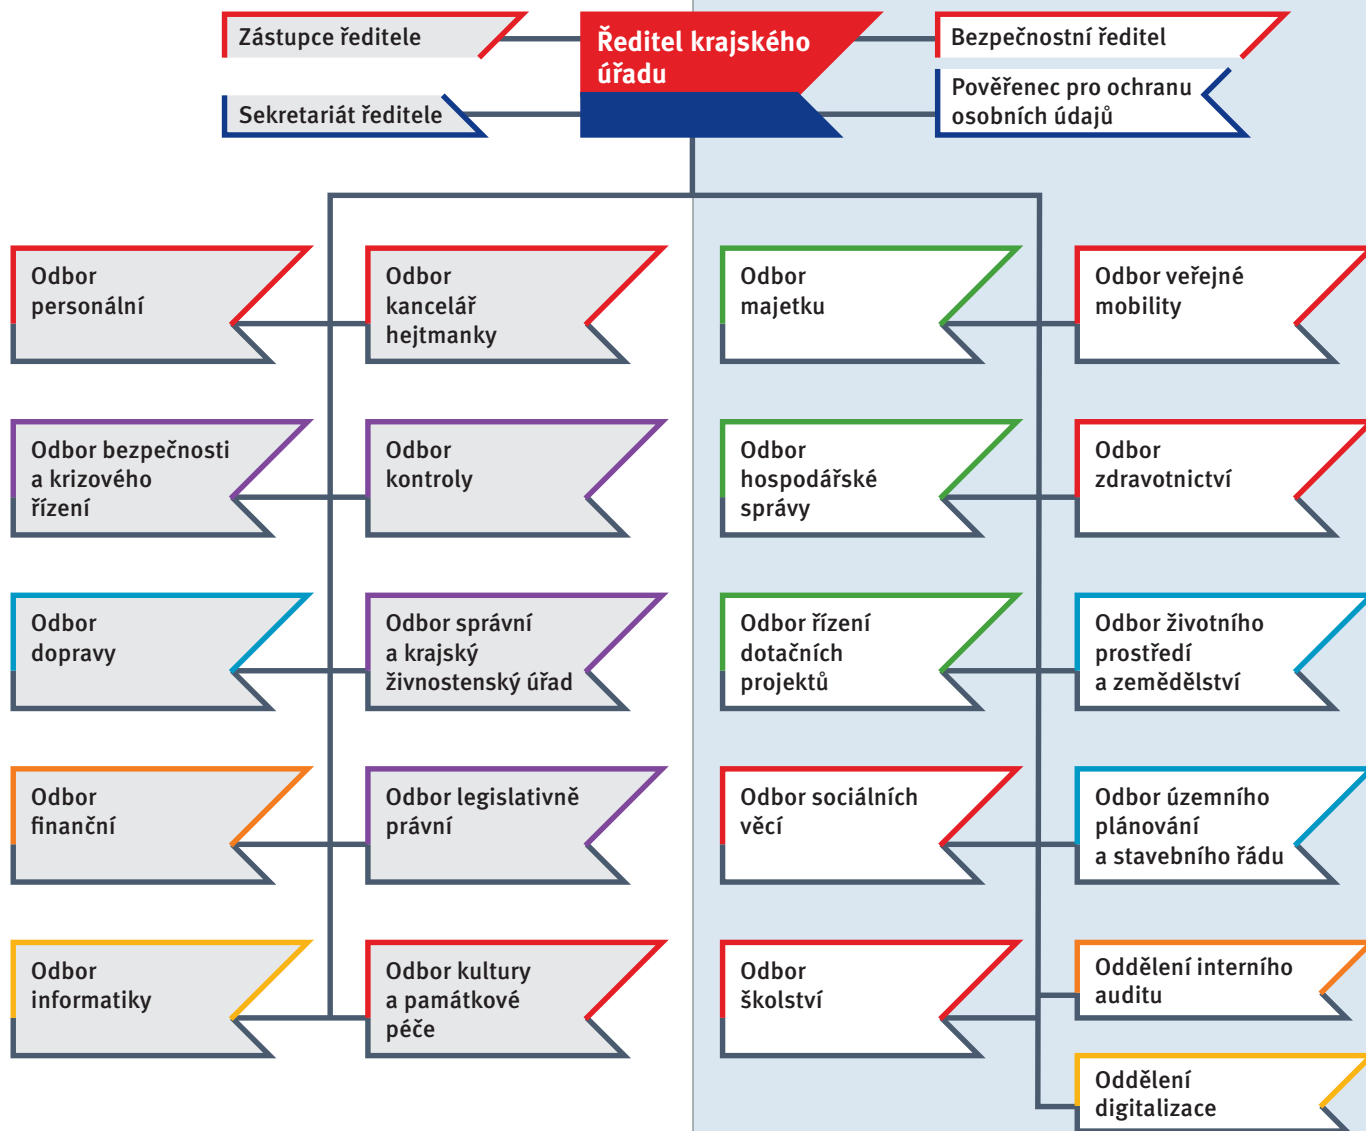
Zástupce ředitele

Sekretariát ředitele

Ředitel krajského úřadu

Bezpečnostní ředitel

Pověřenec pro ochranu osobních údajů

Odbor personální

Odbor bezpečnosti a krizového řízení

Odbor dopravy

Odbor finanční

Odbor informatiky

Odbor kancelář hejtmanky

Odbor kontroly

Odbor správní a krajský živnostenský úřad

Odbor legislativně právní

Odbor kultury a památkové péče

Odbor majetku

Odbor hospodářské správy

Odbor řízení dotačních projektů

Odbor sociálních věcí

Odbor školství

Odbor veřejné mobility

Odbor zdravotnictví

Odbor životního prostředí a zemědělství

Odbor územního plánování a stavebního řádu

Oddělení interního auditu

Oddělení digitalizace